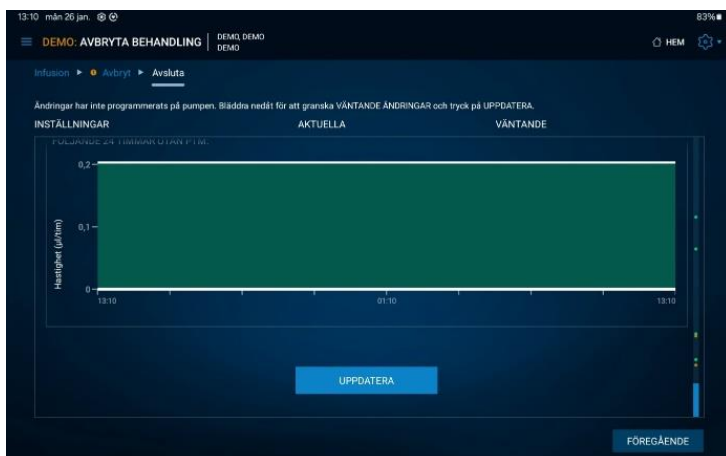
13:10 mån 26 jan.

83%

DEMO: AVBRYTA BEHANDLING

DEMO, DEMO
DEMO

HEM

Infusion ▸ Avbryt ▸ Avsluta

Ändringar har inte programmerats på pumpen. Bläddra nedåt för att granska VÄNTANDE ÄNDRINGAR och tryck på UPPDATERA.

INSTÄLLNINGAR

AKTUELLA

VÄNTANDE

FÖLJANDE 24 TIMMAR UTAN PTM.

0,2

0,1

0

Hastighet (µl/tim)

13:10

01:10

13:10

UPPDATERA

FÖREGÅENDE